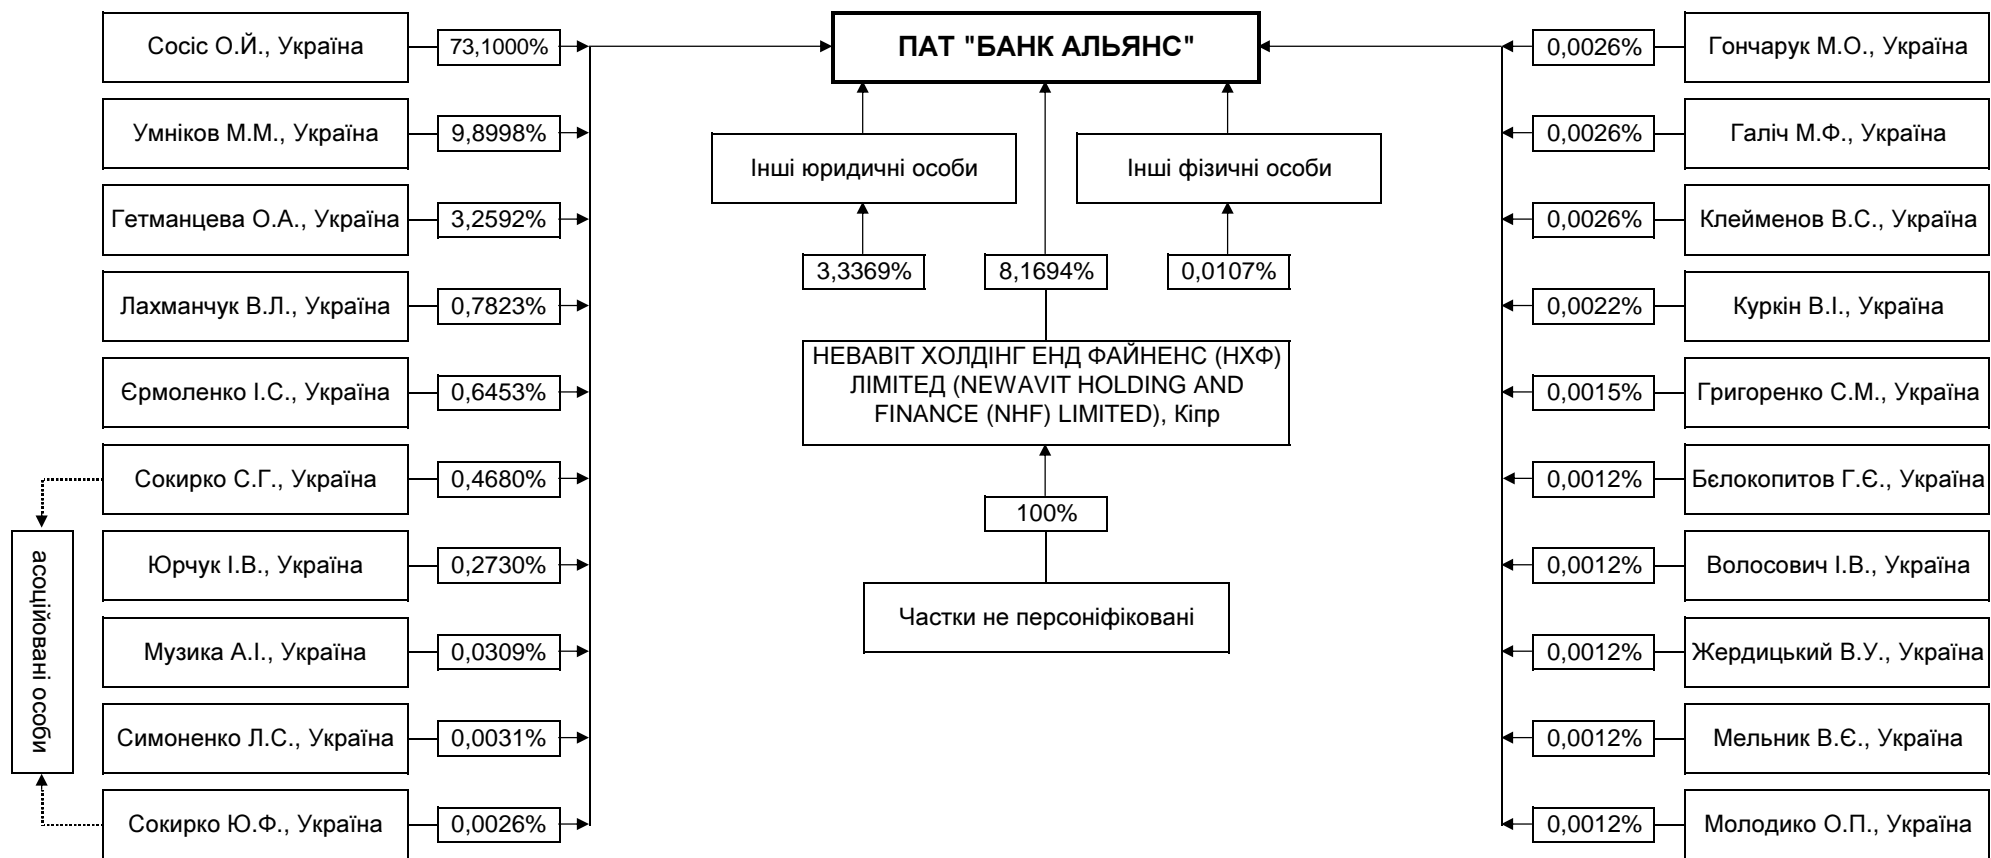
Сосіс О.Й., Україна 73,1000%

Умніков М.М., Україна 9,8998%

Гетманцева О.А., Україна 3,2592%

Лахманчук В.Л., Україна 0,7823%

Єрмоленко І.С., Україна 0,6453%

Сокирко С.Г., Україна 0,4680%

Юрчук І.В., Україна 0,2730%

Музика А.І., Україна 0,0309%

Симоненко Л.С., Україна 0,0031%

Сокирко Ю.Ф., Україна 0,0026%

асоційовані особи

ПАТ "БАНК АЛЬЯНС"

Інші юридичні особи

Інші фізичні особи

3,3369%

8,1694%

0,0107%

НЕВАВІТ ХОЛДІНГ ЕНД ФАЙНЕНС (НХФ) ЛІМІТЕД (NEWAVIT HOLDING AND FINANCE (NHF) LIMITED), Кіпр

100%

Частки не персоніфіковані

0,0026% Гончарук М.О., Україна

0,0026% Галіч М.Ф., Україна

0,0026% Клейменов В.С., Україна

0,0022% Куркін В.І., Україна

0,0015% Григоренко С.М., Україна

0,0012% Бєлокопитов Г.Є., Україна

0,0012% Волосович І.В., Україна

0,0012% Жердицький В.У., Україна

0,0012% Мельник В.Є., Україна

0,0012% Молодико О.П., Україна